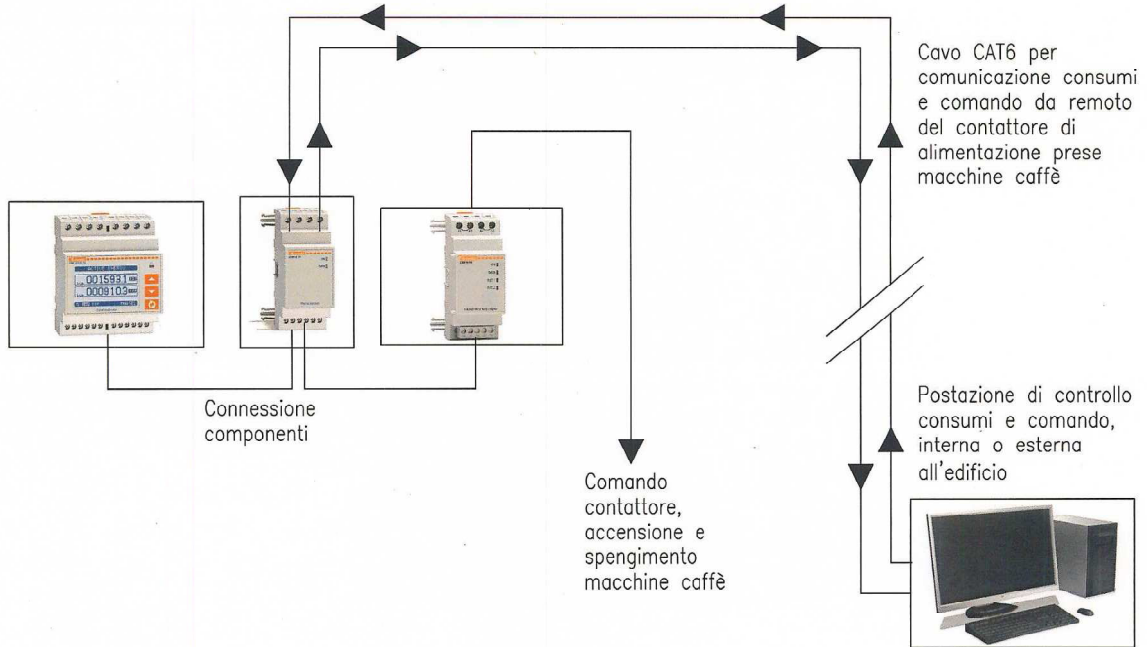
Cavo CAT6 per comunicazione consumi e comando da remoto del contattore di alimentazione prese macchine caffè

0015931
0009103

Connessione componenti

Comando contattore, accensione e spengimento macchine caffè

Postazione di controllo consumi e comando, interna o esterna all'edificio